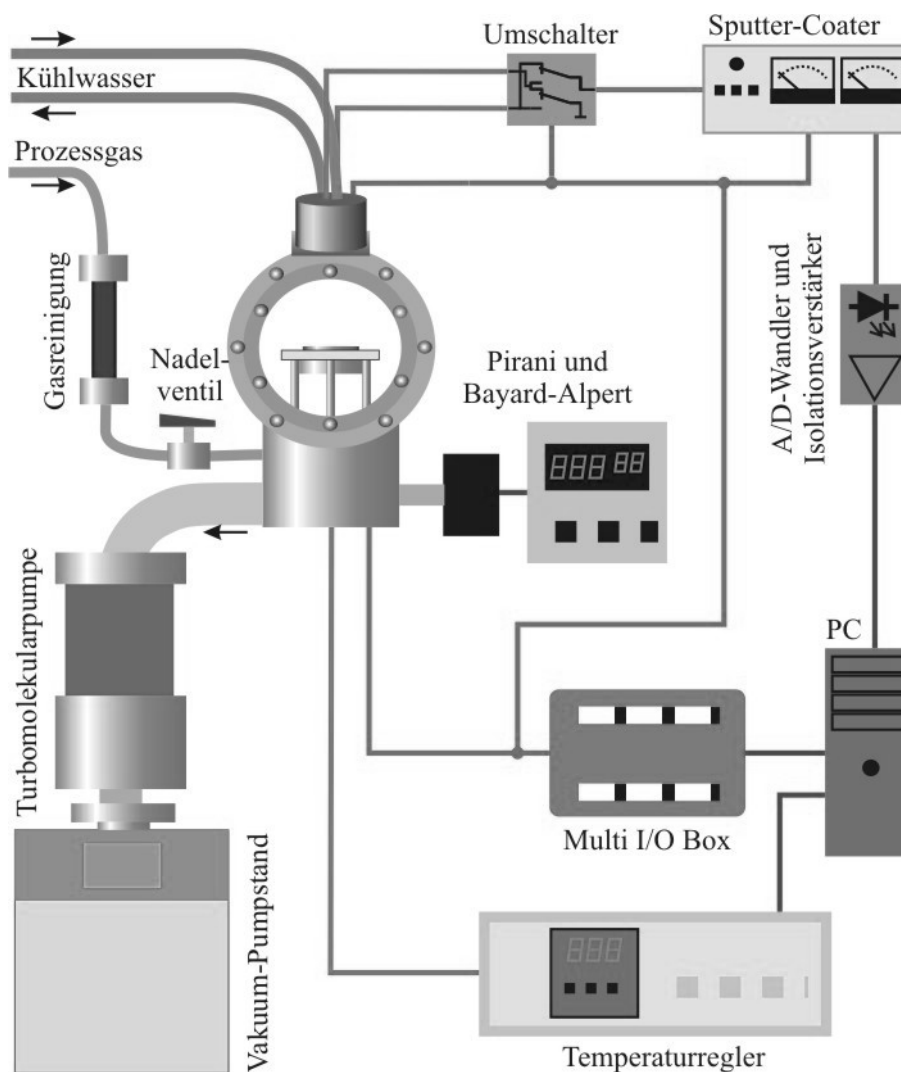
Kühlwasser

Prozessgas

Umschalter

Sputter-Coater

Gasreinigung

Nadelventil

Pirani und Bayard-Alpert

888 88

A/D-Wandler und Isolationsverstärker

Turbomolekularpumpe

PC

Multi I/O Box

Vakuum-Pumpstand

888

Temperaturregler